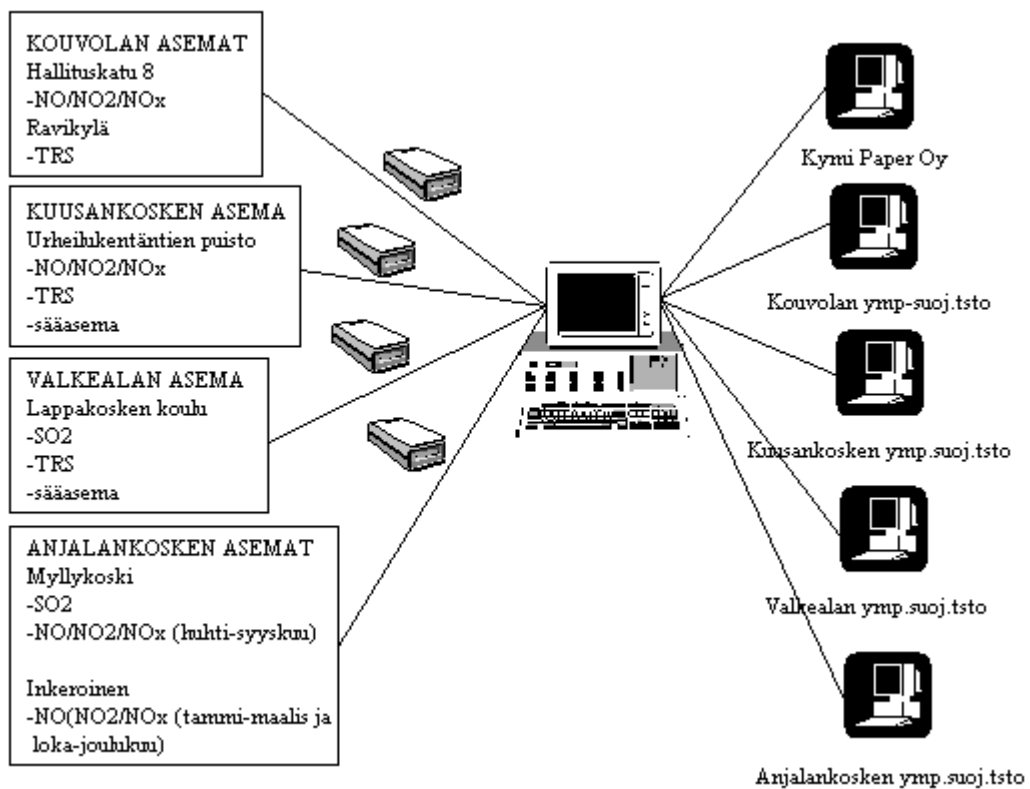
KOUVOLAN ASEMAT
Hallituskatu 8
-NO/NO2/NOx
Ravikylä
-TRS

KUUSANKOSKEN ASEMA
Urheilukentäntien puisto
-NO/NO2/NOx
-TRS
-sääasema

VALKEALAN ASEMA
Lappakosken koulu
-SO2
-TRS
-sääasema

ANJALANKOSKEN ASEMAT
Myllykoski
-SO2
-NO/NO2/NOx (huhti-syyskuu)

Inkeroinen
-NO(NO2/NOx (tammi-maalis ja loka-joulukuu)

Kymi Paper Oy

Kouvolan ymp-suoj.tsto

Kuusankosken ymp.suoj.tsto

Valkealan ymp.suoj.tsto

Anjalankosken ymp.suoj.tsto